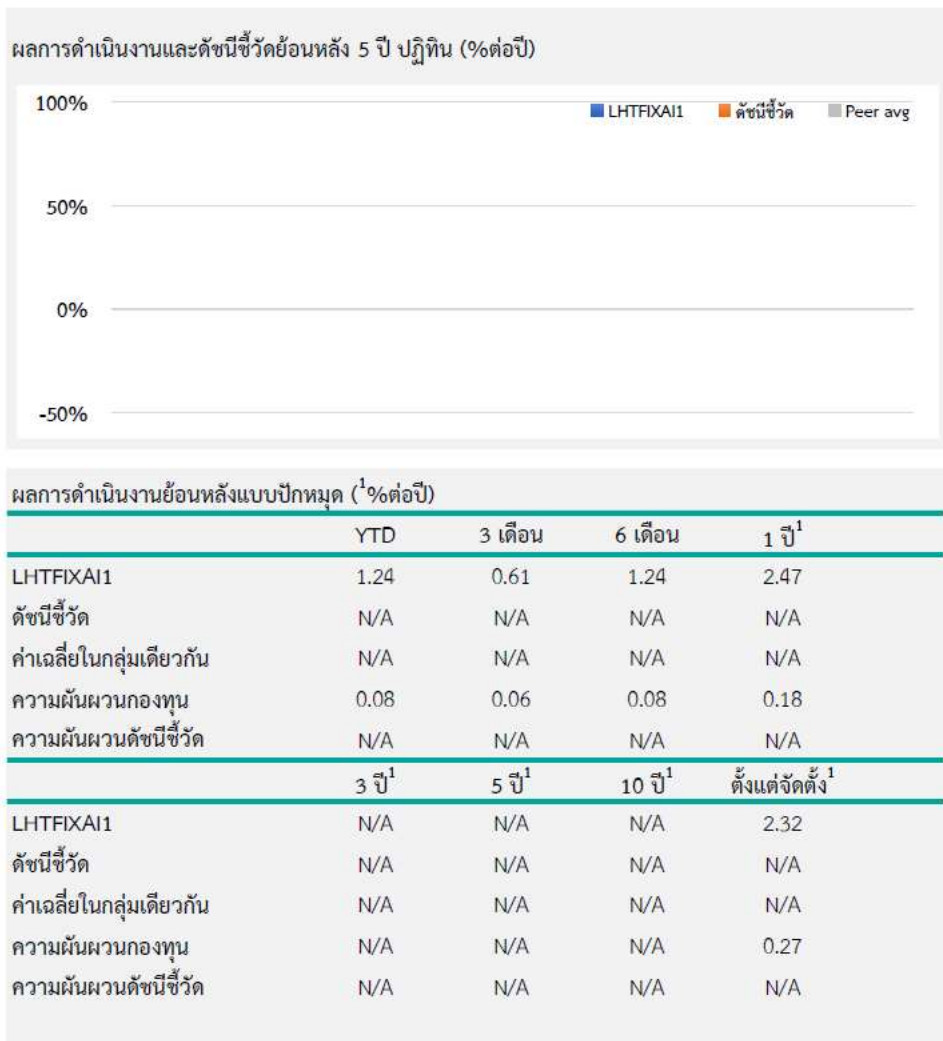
ผลการดำเนินงานและดัชนีชี้วัดย้อนหลัง 5 ปี ปฏิทิน (%ต่อปี)

100%
50%
0%
-50%

LHTFIXAI1 ดัชนีชี้วัด Peer avg

ผลการดำเนินงานย้อนหลังแบบปักหมุด ($^1$%ต่อปี)

| | YTD | 3 เดือน | 6 เดือน | 1 ปี$^1$ |
|---|---|---|---|---|
| LHTFIXAI1 | 1.24 | 0.61 | 1.24 | 2.47 |
| ดัชนีชี้วัด | N/A | N/A | N/A | N/A |
| ค่าเฉลี่ยในกลุ่มเดียวกัน | N/A | N/A | N/A | N/A |
| ความผันผวนกองทุน | 0.08 | 0.06 | 0.08 | 0.18 |
| ความผันผวนดัชนีชี้วัด | N/A | N/A | N/A | N/A |

| | 3 ปี$^1$ | 5 ปี$^1$ | 10 ปี$^1$ | ตั้งแต่จัดตั้ง$^1$ |
|---|---|---|---|---|
| LHTFIXAI1 | N/A | N/A | N/A | 2.32 |
| ดัชนีชี้วัด | N/A | N/A | N/A | N/A |
| ค่าเฉลี่ยในกลุ่มเดียวกัน | N/A | N/A | N/A | N/A |
| ความผันผวนกองทุน | N/A | N/A | N/A | 0.27 |
| ความผันผวนดัชนีชี้วัด | N/A | N/A | N/A | N/A |